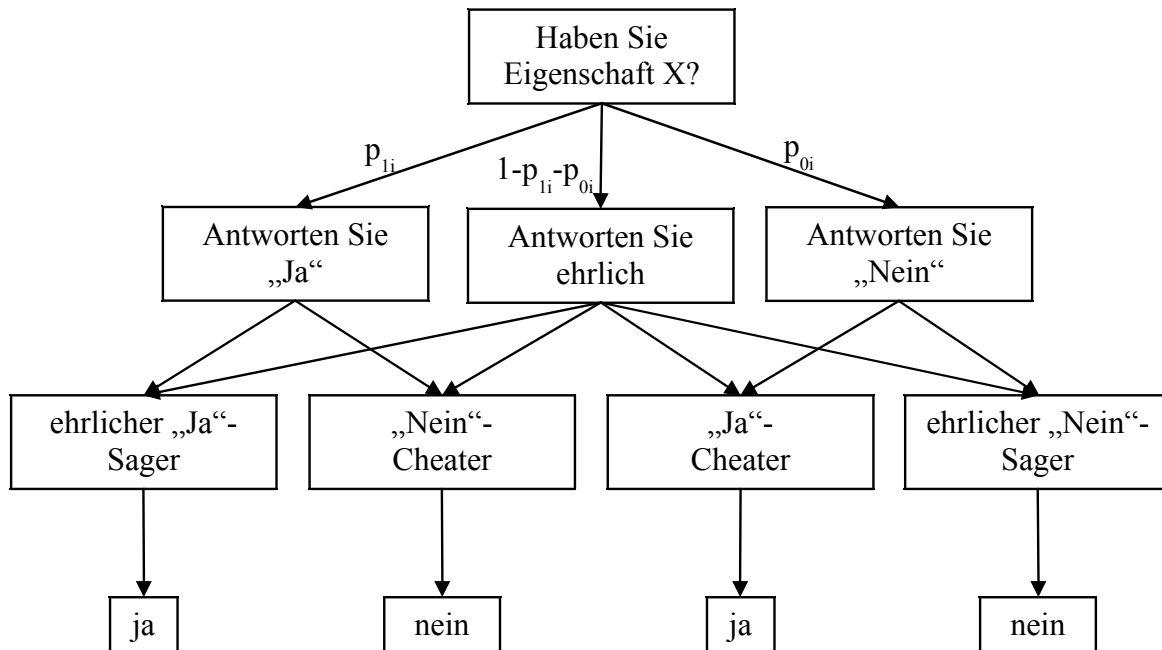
Haben Sie Eigenschaft X?

$p_{1i}$

$1-p_{1i}-p_{0i}$

$p_{0i}$

Antworten Sie „Ja“

Antworten Sie ehrlich

Antworten Sie „Nein“

ehrlicher „Ja“-Sager

„Nein“-Cheater

„Ja“-Cheater

ehrlicher „Nein“-Sager

ja

nein

ja

nein